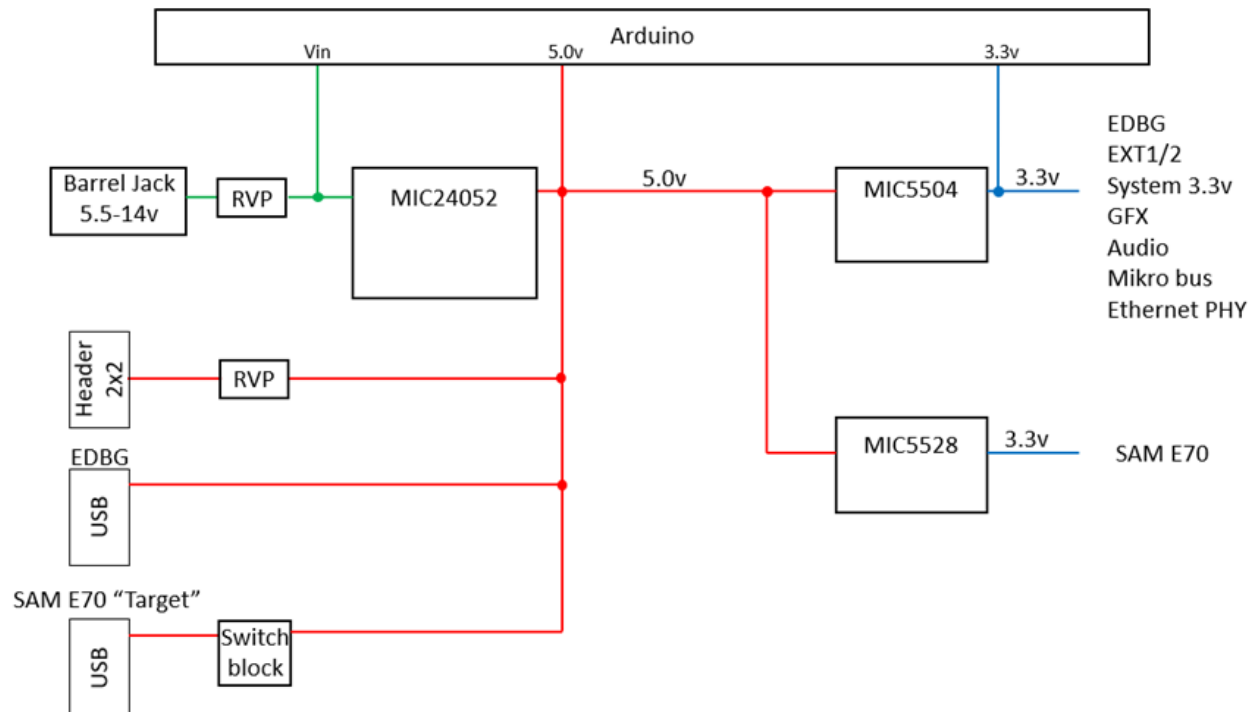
Arduino
Vin
5.0v
3.3v

Barrel Jack
5.5-14v
RVP
MIC24052
5.0v
MIC5504
3.3v

EDBG
EXT1/2
System 3.3v
GFX
Audio
Mikro bus
Ethernet PHY

Header
2x2
RVP

MIC5528
3.3v
SAM E70

EDBG
USB

SAM E70 “Target”
USB
Switch
block